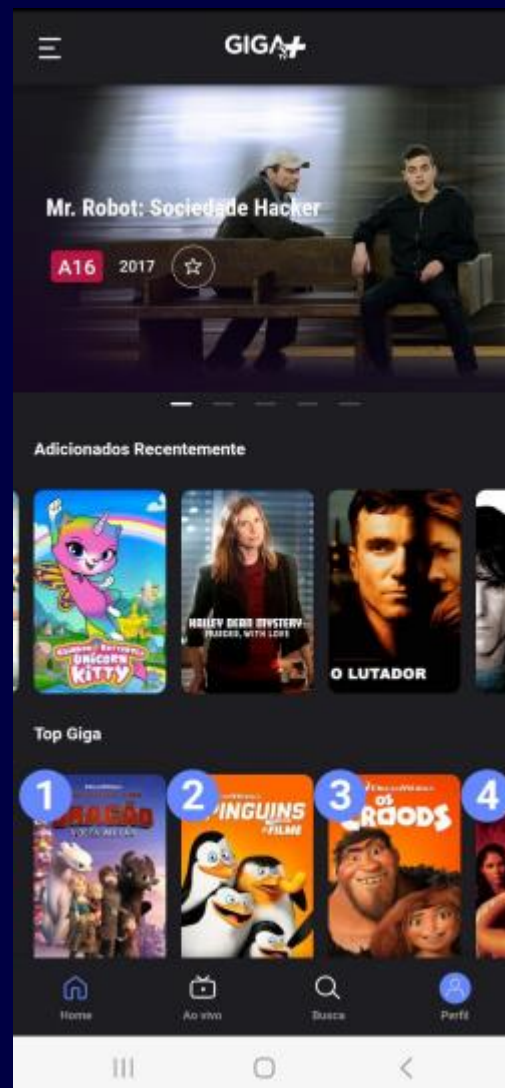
GIGA+

Mr. Robot: Sociedade Hacker

A16 2017

Adicionados Recentemente

UNICORN KITTY

HALLEY DEAN MYSTERY

O LUTADOR

Top Giga

1

DRAGÃO

2

PINGUINS O FILME

3

OS CROODS

4

Home Ao vivo Busca Perfil